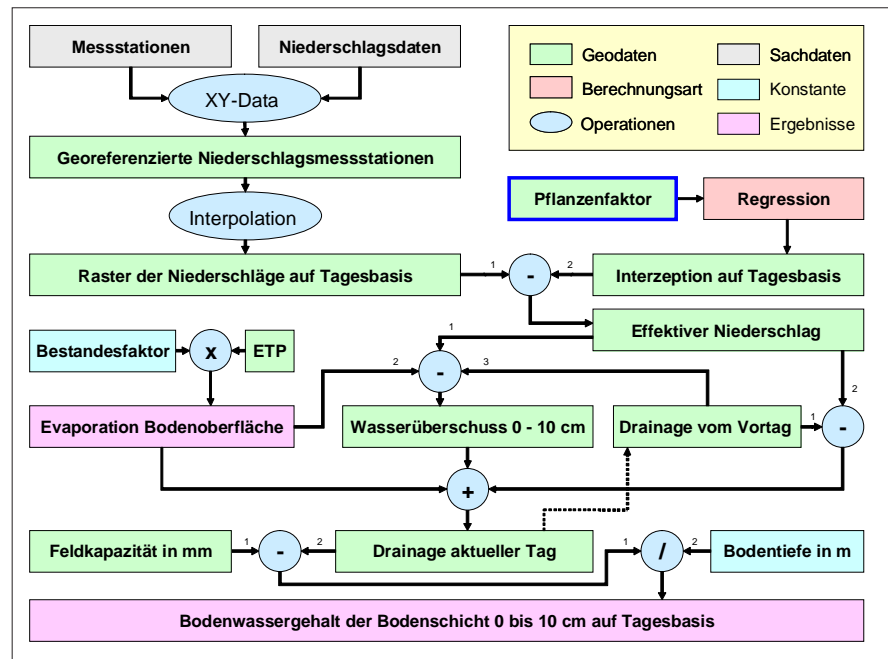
Messstationen

Niederschlagsdaten

XY-Data

Geodaten

Sachdaten

Berechnungsart

Konstante

Operationen

Ergebnisse

Georeferenzierte Niederschlagsmessstationen

Interpolation

Pflanzenfaktor

Regression

Raster der Niederschläge auf Tagesbasis

1

-

2

Interzeption auf Tagesbasis

Effektiver Niederschlag

1

Bestandesfaktor

x

ETP

2

-

3

2

Evaporation Bodenoberfläche

Wasserüberschuss 0 - 10 cm

Drainage vom Vortag

1

-

+

Feldkapazität in mm

1

-

2

Drainage aktueller Tag

1

/

2

Bodentiefe in m

Bodenwassergehalt der Bodenschicht 0 bis 10 cm auf Tagesbasis